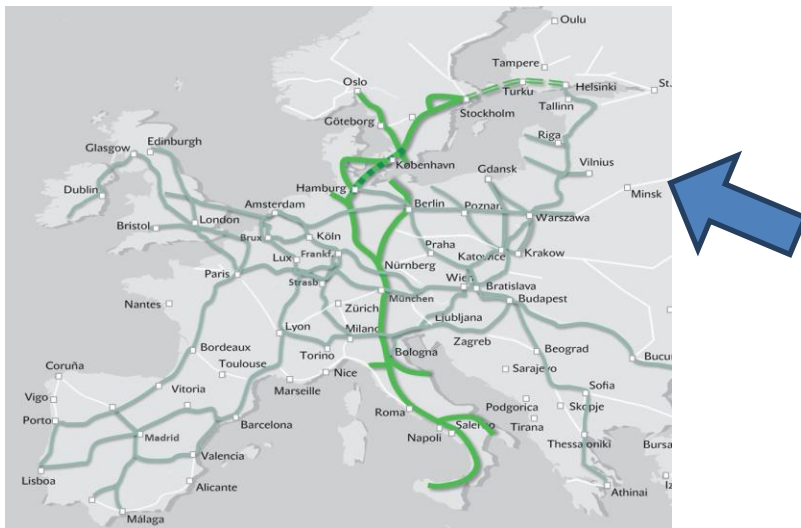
Oulu
Tampere
Oslo
Turku
Helsinki
St.
Tallinn
Göteborg
Stockholm
Riga
Glasgow
Edinburgh
København
Vilnius
Gdansk
Hamburg
Minsk
Dublin
Amsterdam
Berlin
Poznan
Warszawa
Bristol
London
Brux
Köln
Praha
Katowice
Krakow
Lux
Frankf.
Paris
Nürnberg
Wien
Strasb.
Bratislava
Nantes
Zürich
München
Budapest
Lyon
Milano
Ljubljana
Bordeaux
Zagreb
Beograd
Bucu
Coruña
Toulouse
Torino
Bologna
Sarajevo
Nice
Marseille
Sofia
Vigo
Vitoria
Roma
Podgorica
Skopje
Porto
Barcelona
Salerno
Tirana
Madrid
Napoli
Thessaloniki
Bursa
Valencia
Lisboa
Alicante
Athinai
Malaga